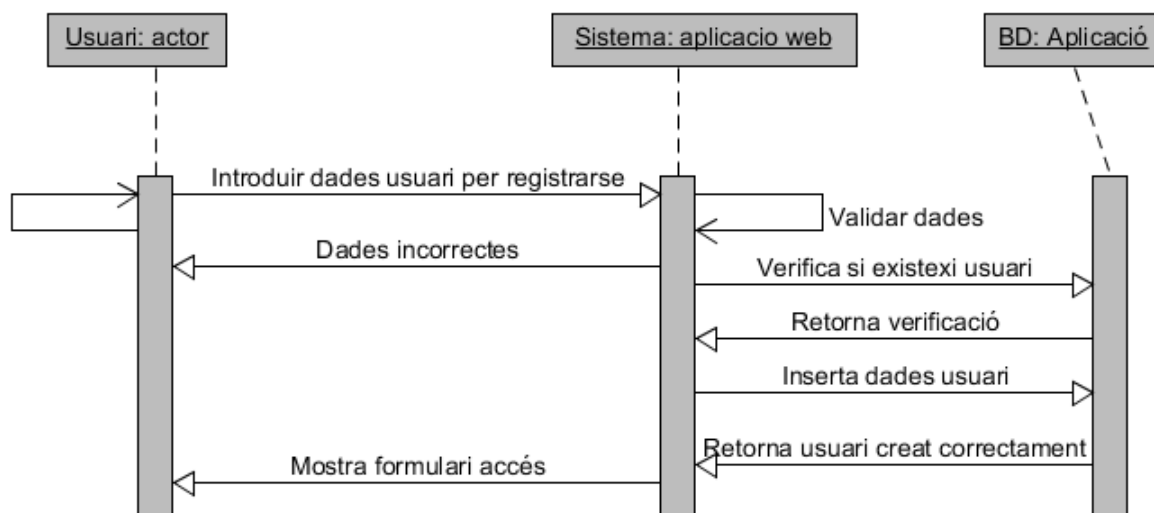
Usuari: actor

Sistema: aplicacio web

BD: Aplicació

Introduir dades usuari per registrarse

Validar dades

Dades incorrectes

Verifica si existexi usuari

Retorna verificació

Inserta dades usuari

Retorna usuari creat correctament

Mostra formulari accés